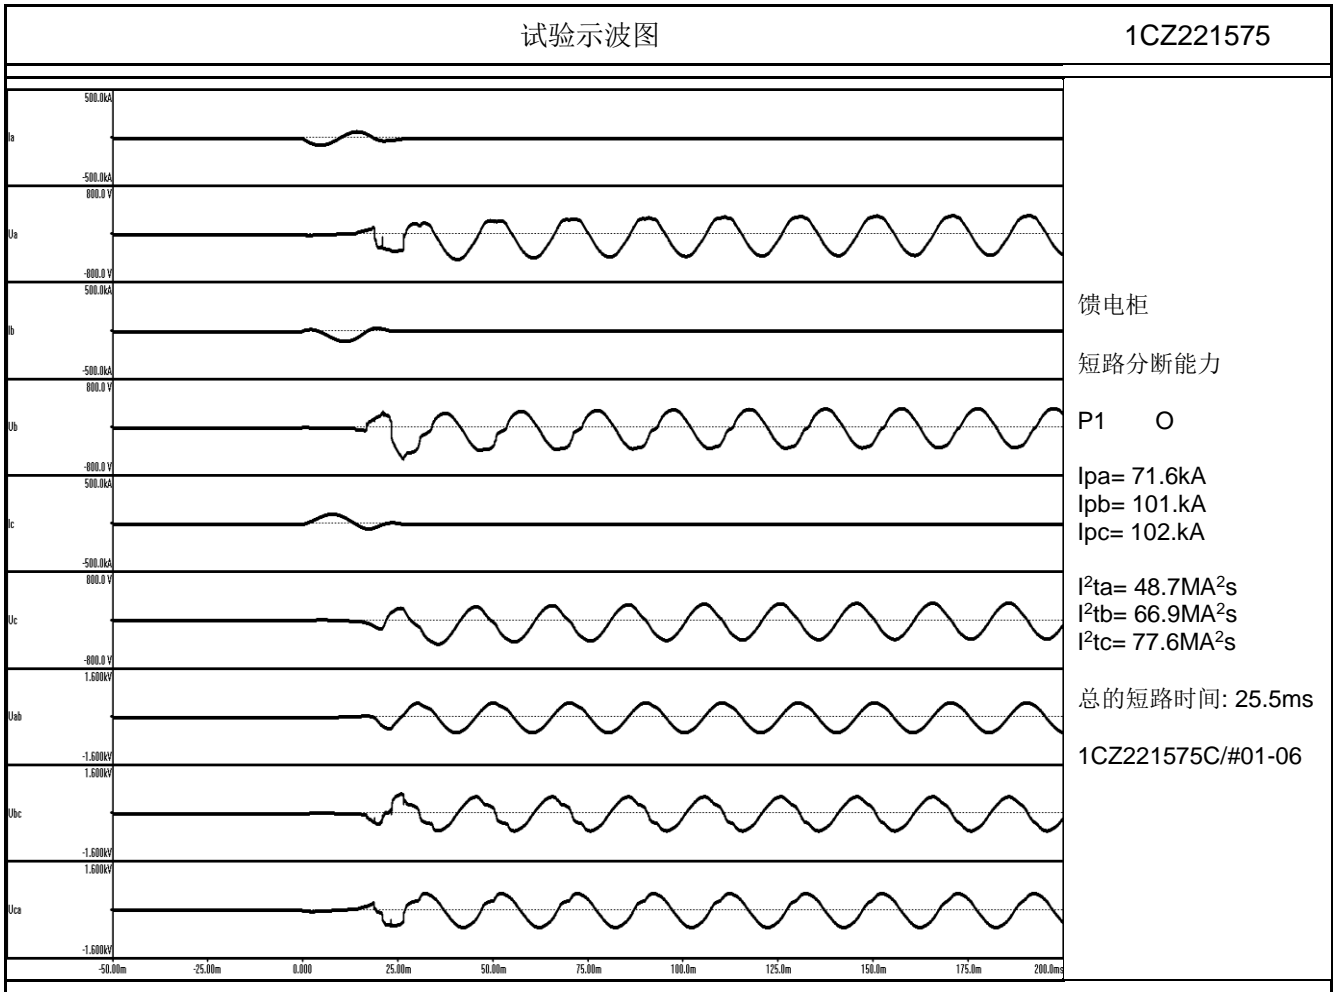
试验示波图

1CZ221575

500.0kA
Ia
-500.0kA

800.0 V
Ua
-800.0 V

500.0kA
Ib
-500.0kA

800.0 V
Ub
-800.0 V

500.0kA
Ic
-500.0kA

800.0 V
Uc
-800.0 V

1.600kV
Uab
-1.600kV

1.600kV
Ubc
-1.600kV

1.600kV
Uca
-1.600kV

-50.00m -25.00m 0.000 25.00m 50.00m 75.00m 100.0m 125.0m 150.0m 175.0m 200.0ms

馈电柜

短路分断能力

P1 O

Ipa= 71.6kA
Ipb= 101.kA
Ipc= 102.kA

$I^2$ta= 48.7MA$^2$s
$I^2$tb= 66.9MA$^2$s
$I^2$tc= 77.6MA$^2$s

总的短路时间: 25.5ms

1CZ221575C/#01-06